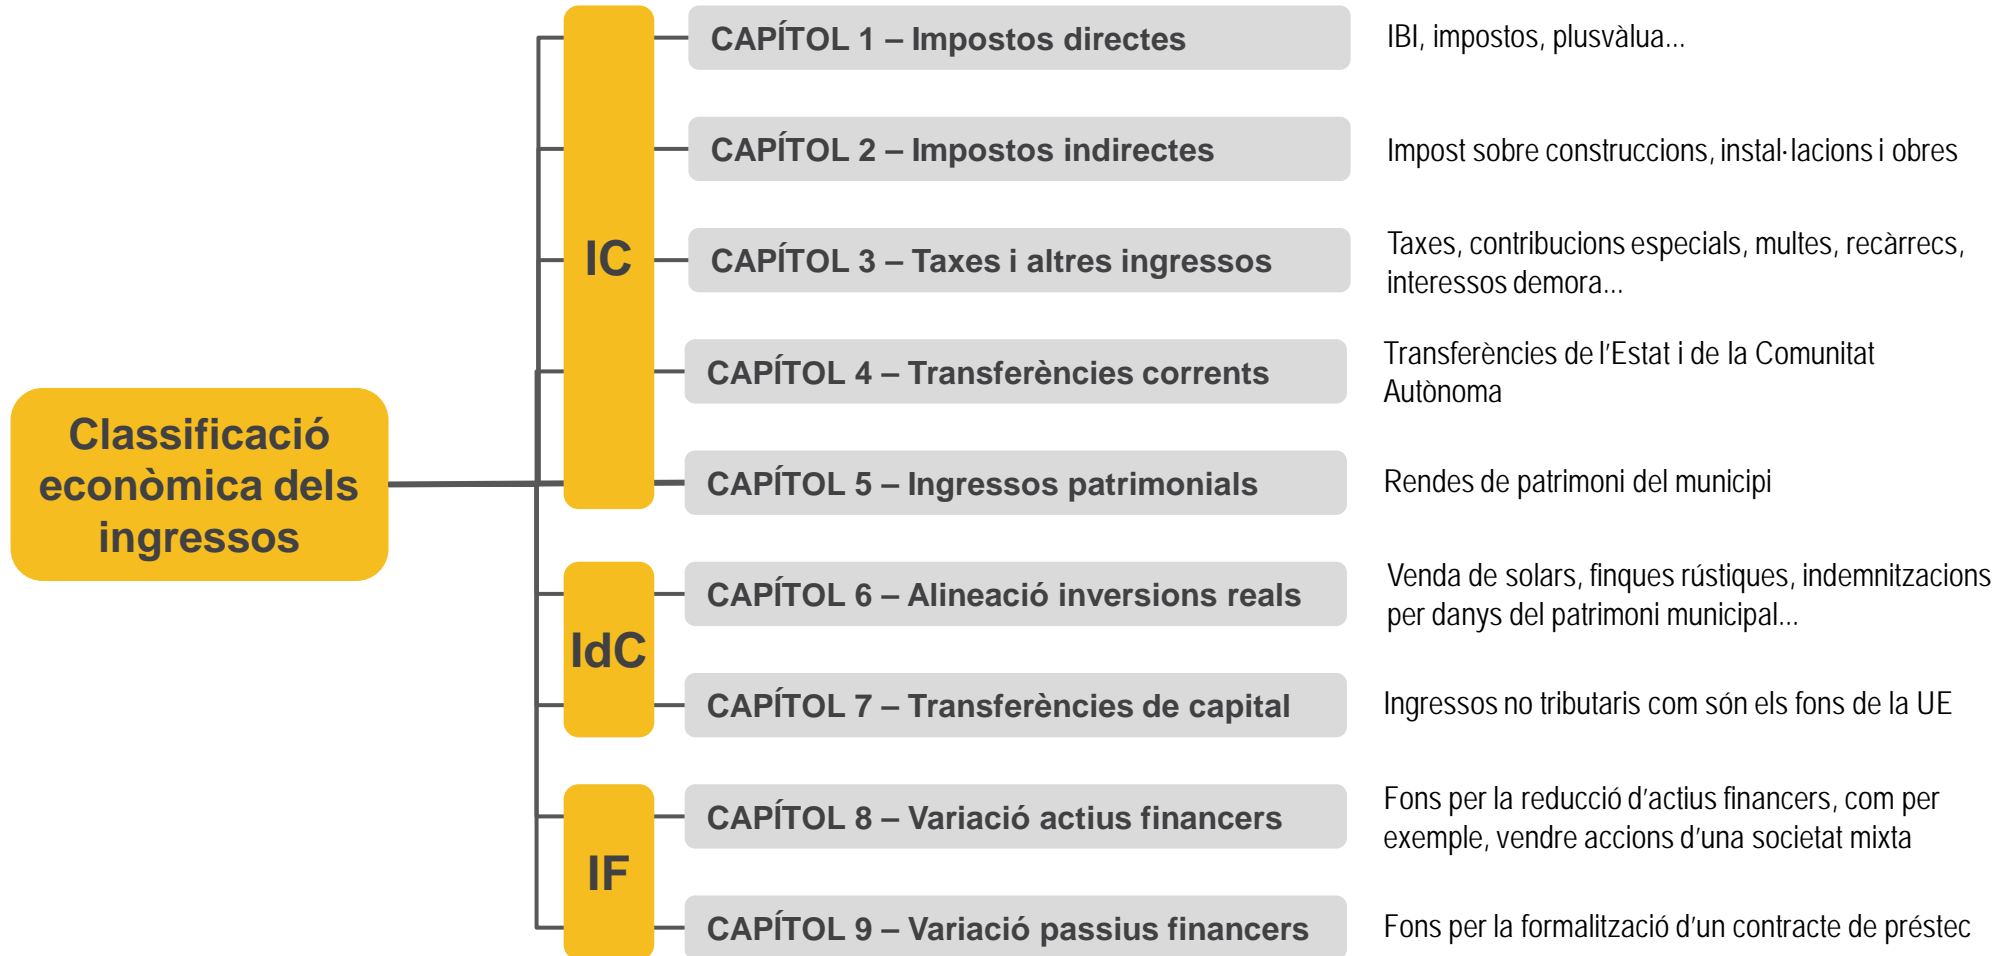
Classificació econòmica dels ingressos

IC

CAPÍTOL 1 – Impostos directes

IBI, impostos, plusvàlua...

CAPÍTOL 2 – Impostos indirectes

Impost sobre construccions, instal·lacions i obres

CAPÍTOL 3 – Taxes i altres ingressos

Taxes, contribucions especials, multes, recàrrecs, interessos demora...

CAPÍTOL 4 – Transferències corrents

Transferències de l'Estat i de la Comunitat Autònoma

CAPÍTOL 5 – Ingressos patrimonials

Rendes de patrimoni del municipi

IdC

CAPÍTOL 6 – Alineació inversions reals

Venda de solars, finques rústiques, indemnitzacions per danys del patrimoni municipal...

CAPÍTOL 7 – Transferències de capital

Ingressos no tributaris com són els fons de la UE

IF

CAPÍTOL 8 – Variació actius financers

Fons per la reducció d'actius financers, com per exemple, vendre accions d'una societat mixta

CAPÍTOL 9 – Variació passius financers

Fons per la formalització d'un contracte de préstec